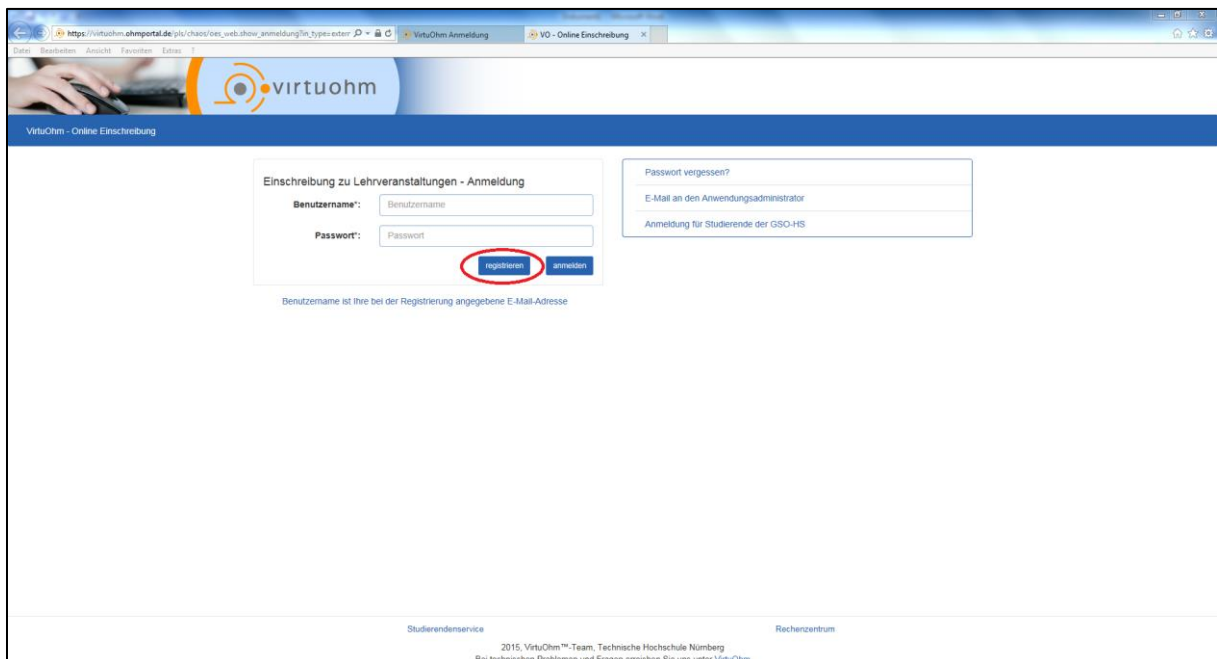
https://virtuohm.ohmportal.de/pls/chaos/oes_web.show_anmeldung?in_type=exterr
VirtuOhm Anmeldung
VO - Online Einschreibung
Datei Bearbeiten Ansicht Favoriten Extras ?

virtuohm

VirtuOhm - Online Einschreibung

Einschreibung zu Lehrveranstaltungen - Anmeldung

Benutzername*: Benutzername

Passwort*: Passwort

registrieren anmelden

Benutzername ist Ihre bei der Registrierung angegebene E-Mail-Adresse

Passwort vergessen?

E-Mail an den Anwendungsadministrator

Anmeldung für Studierende der GSO-HS

Studierendenservice

Rechenzentrum

2015, VirtuOhm™-Team, Technische Hochschule Nürnberg

Bei technischen Problemen und Fragen erreichen Sie uns unter VirtuOhm